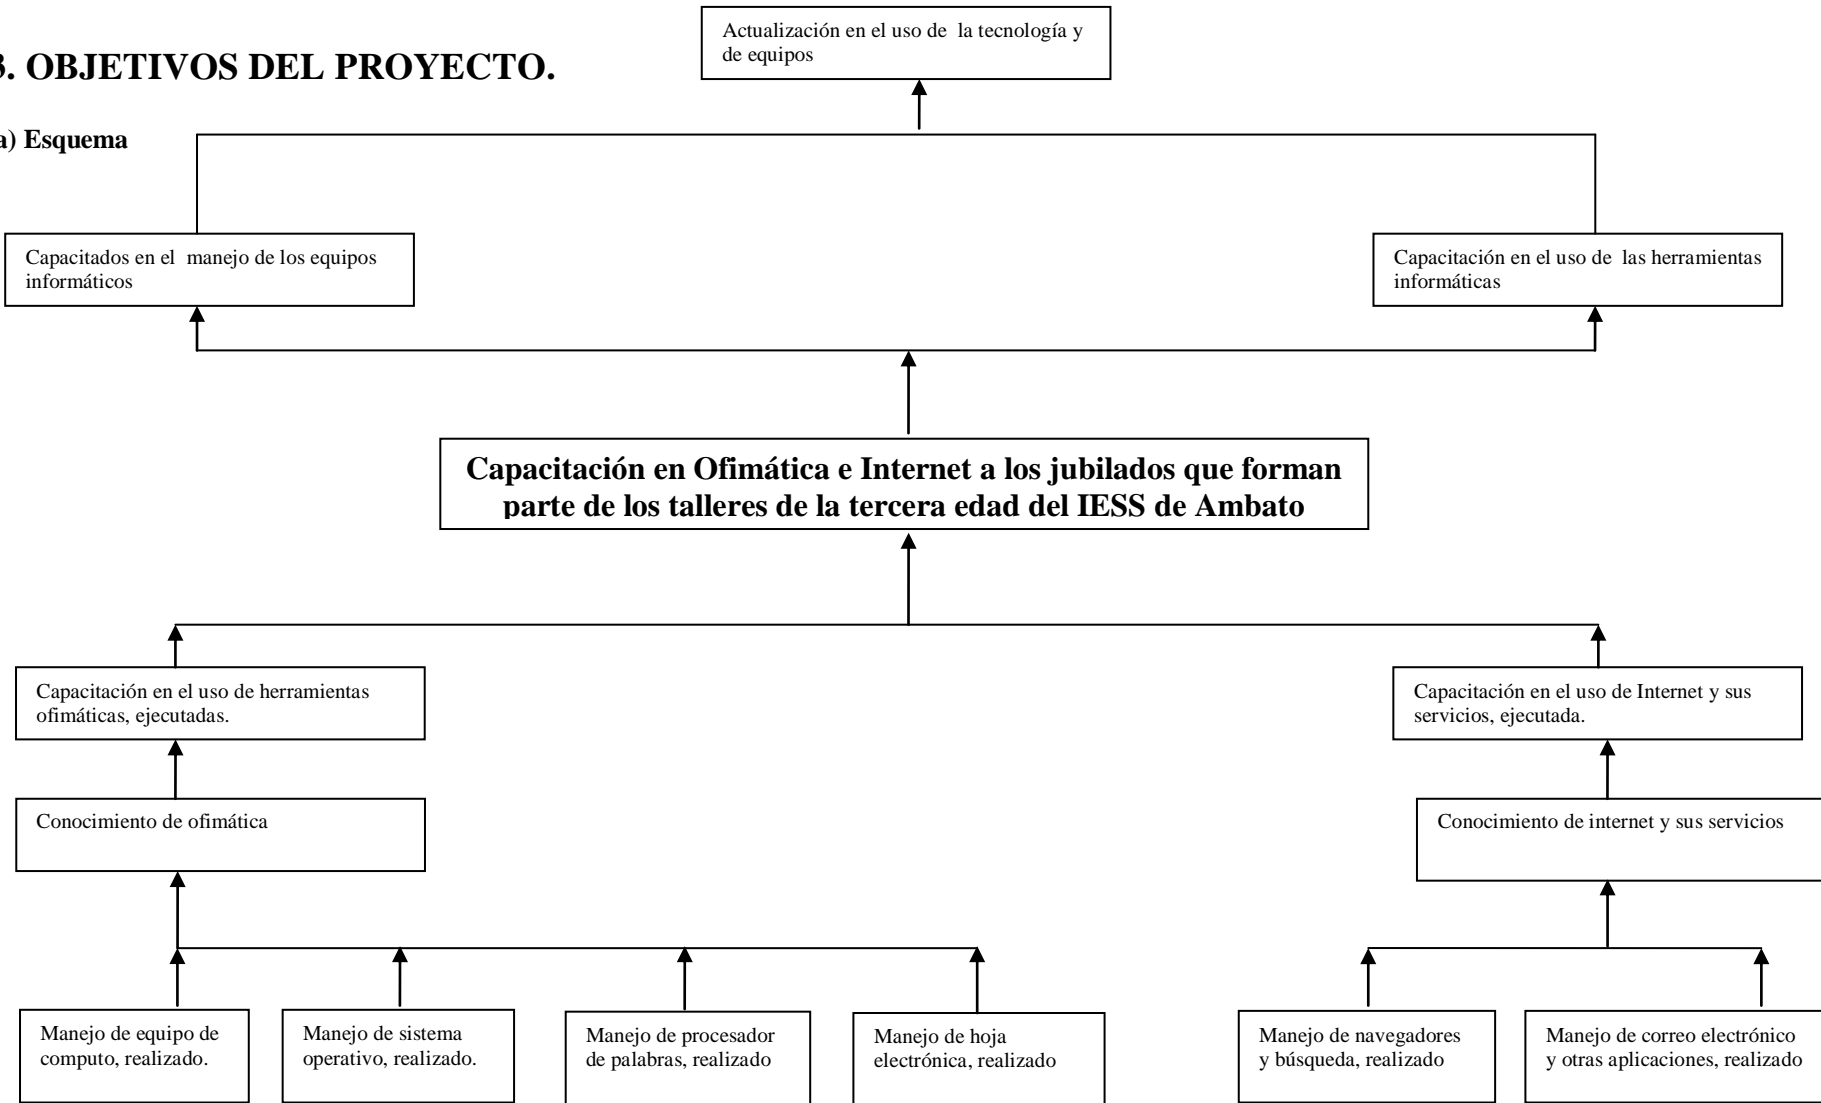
3. OBJETIVOS DEL PROYECTO.

a) Esquema

Actualización en el uso de la tecnología y de equipos

Capacitados en el manejo de los equipos informáticos

Capacitación en el uso de las herramientas informáticas

Capacitación en Ofimática e Internet a los jubilados que forman parte de los talleres de la tercera edad del IESS de Ambato

Capacitación en el uso de herramientas ofimáticas, ejecutadas.

Capacitación en el uso de Internet y sus servicios, ejecutada.

Conocimiento de ofimática

Conocimiento de internet y sus servicios

Manejo de equipo de computo, realizado.

Manejo de sistema operativo, realizado.

Manejo de procesador de palabras, realizado

Manejo de hoja electrónica, realizado

Manejo de navegadores y búsqueda, realizado

Manejo de correo electrónico y otras aplicaciones, realizado